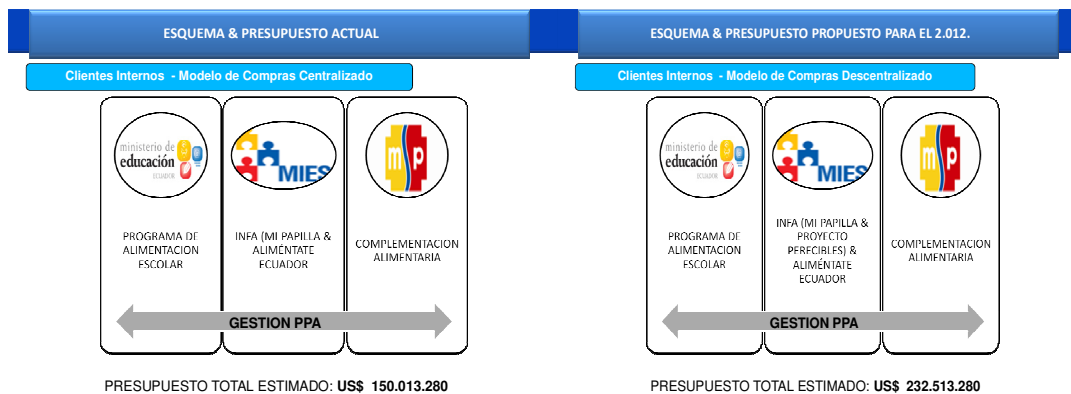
ESQUEMA & PRESUPUESTO ACTUAL

Clientes Internos - Modelo de Compras Centralizado

ministerio de educación ECUADOR

MIES

mp

PROGRAMA DE ALIMENTACION ESCOLAR

INFA (MI PAPILLA & ALIMÉNTATE ECUADOR

COMPLEMENTACION ALIMENTARIA

GESTION PPA

PRESUPUESTO TOTAL ESTIMADO: US$ 150.013.280

ESQUEMA & PRESUPUESTO PROPUESTO PARA EL 2.012.

Clientes Internos - Modelo de Compras Descentralizado

ministerio de educación ECUADOR

MIES

mp

PROGRAMA DE ALIMENTACION ESCOLAR

INFA (MI PAPILLA & PROYECTO PERECIBLES) & ALIMÉNTATE ECUADOR

COMPLEMENTACION ALIMENTARIA

GESTION PPA

PRESUPUESTO TOTAL ESTIMADO: US$ 232.513.280